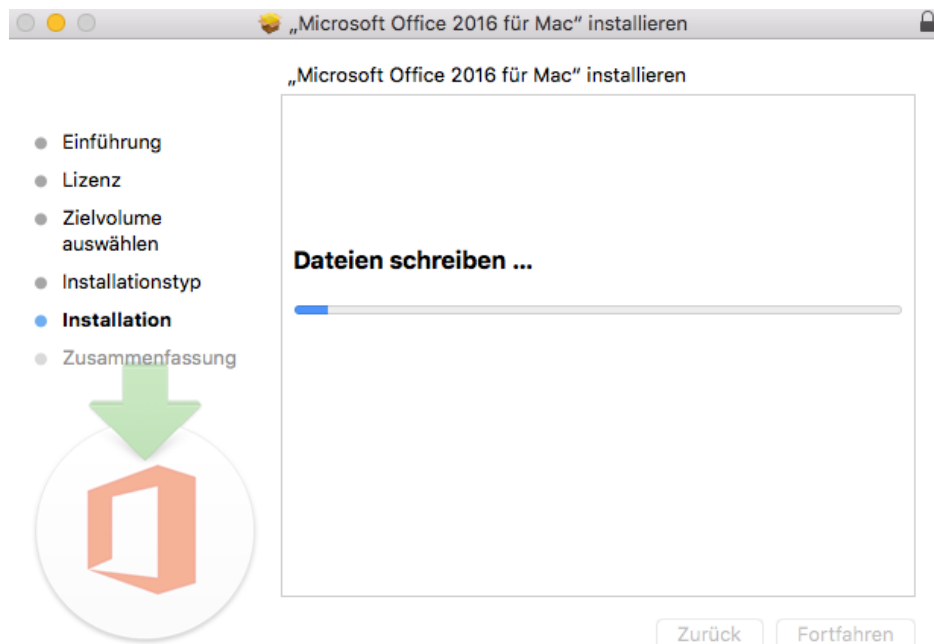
„Microsoft Office 2016 für Mac“ installieren

„Microsoft Office 2016 für Mac“ installieren

Einführung
Lizenz
Zielvolume auswählen
Installationstyp
Installation
Zusammenfassung

Dateien schreiben ...

Zurück
Fortfahren